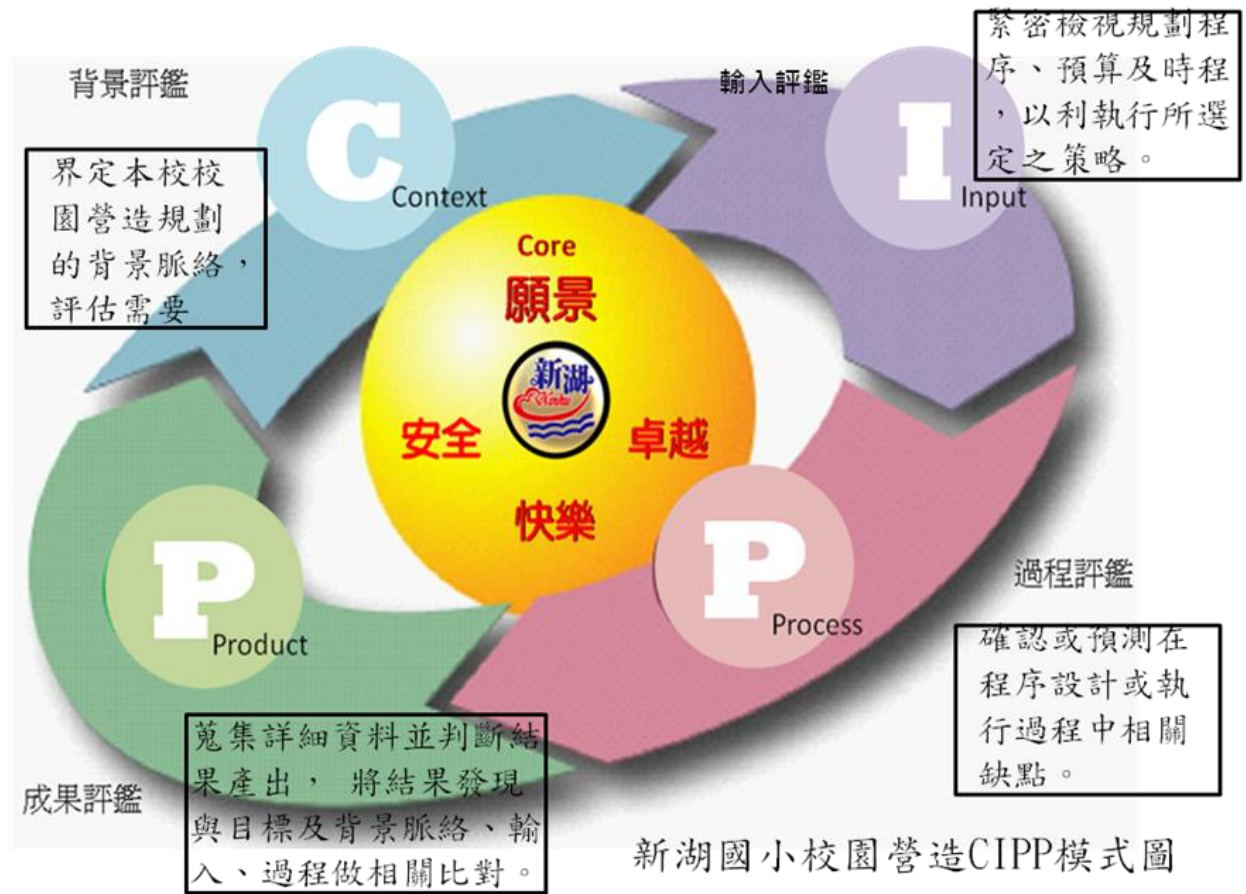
背景評鑑

C

Context

界定本校校園營造規劃的背景脈絡，評估需要

輸入評鑑

I

Input

緊密檢視規劃程序、預算及時程，以利執行所選定之策略。

Core

願景

新湖

安全

卓越

快樂

P

Product

P

Process

過程評鑑

確認或預測在程序設計或執行過程中相關缺點。

蒐集詳細資料並判斷結果產出， 將結果發現與目標及背景脈絡、輸入、過程做相關比對。

成果評鑑

新湖國小校園營造CIPP模式圖